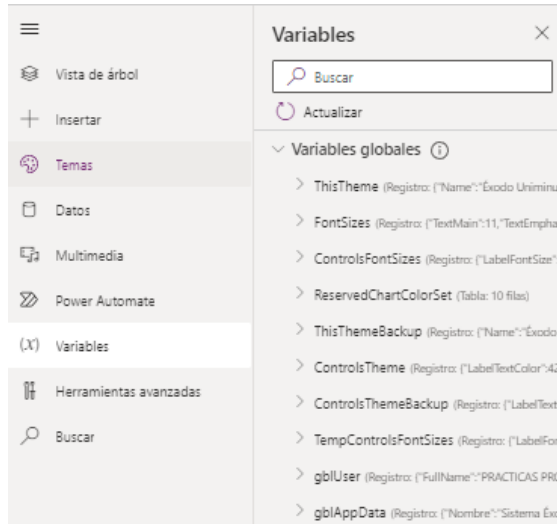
Vista de árbol
Insertar
Temas
Datos
Multimedia
Power Automate
(x) Variables
Herramientas avanzadas
Buscar

Variables
Buscar
Actualizar
Variables globales
ThisTheme (Registro: {"Name":"Éxodo Uniminu
FontSizes (Registro: {"TextMain":11,"TextEmpha
ControlsFontSizes (Registro: {"LabelFontSize"
ReservedChartColorSet (Tabla: 10 filas)
ThisThemeBackup (Registro: {"Name":"Éxodo
ControlsTheme (Registro: {"LabelTextColor":4
ControlsThemeBackup (Registro: {"LabelText
TempControlsFontSizes (Registro: {"LabelFon
gblUser (Registro: {"FullName":"PRACTICAS PR
gblAppData (Registro: {"Nombre":"Sistema Éx